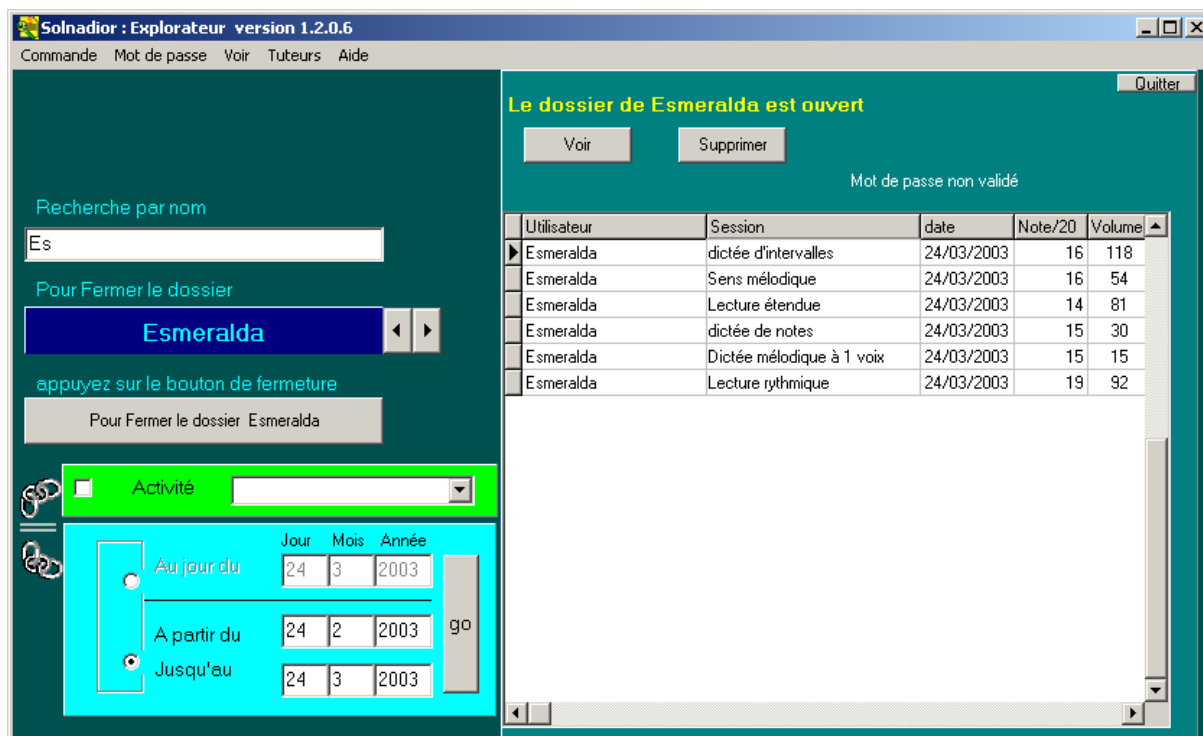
Solnadior : Explorateur version 1.2.0.6

Commande Mot de passe Voir Tuteurs Aide

Quitter

Le dossier de Esmeralda est ouvert

Voir Supprimer

Mot de passe non validé

Recherche par nom

Es

Pour Fermer le dossier

Esmeralda

appuyez sur le bouton de fermeture

Pour Fermer le dossier Esmeralda

| Utilisateur | Session | date | Note/20 | Volume |
|---|---|---|---|---|
| Esmeralda | dictée d'intervalles | 24/03/2003 | 16 | 118 |
| Esmeralda | Sens mélodique | 24/03/2003 | 16 | 54 |
| Esmeralda | Lecture étendue | 24/03/2003 | 14 | 81 |
| Esmeralda | dictée de notes | 24/03/2003 | 15 | 30 |
| Esmeralda | Dictée mélodique à 1 voix | 24/03/2003 | 15 | 15 |
| Esmeralda | Lecture rythmique | 24/03/2003 | 19 | 92 |

Activité

Jour Mois Année

Au jour du 24 3 2003

A partir du 24 2 2003

Jusqu'au 24 3 2003

go